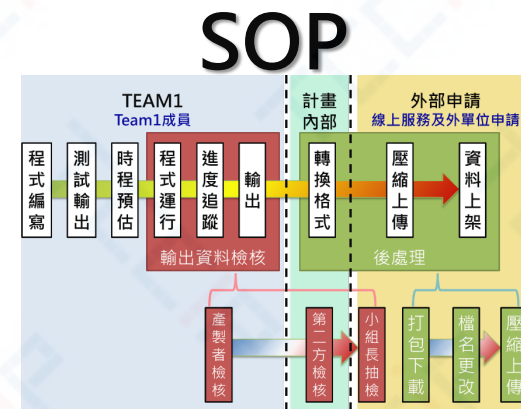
SOP

TEAM1
Team1成員

計畫內部

外部申請
線上服務及外單位申請

程式編寫

測試輸出

時程預估

程式運行

進度追蹤

輸出

輸出資料檢核

轉換格式

壓縮上傳

資料上架

後處理

產製者檢核

第二方檢核

小組長抽檢

打包下載

檔名更改

壓縮上傳